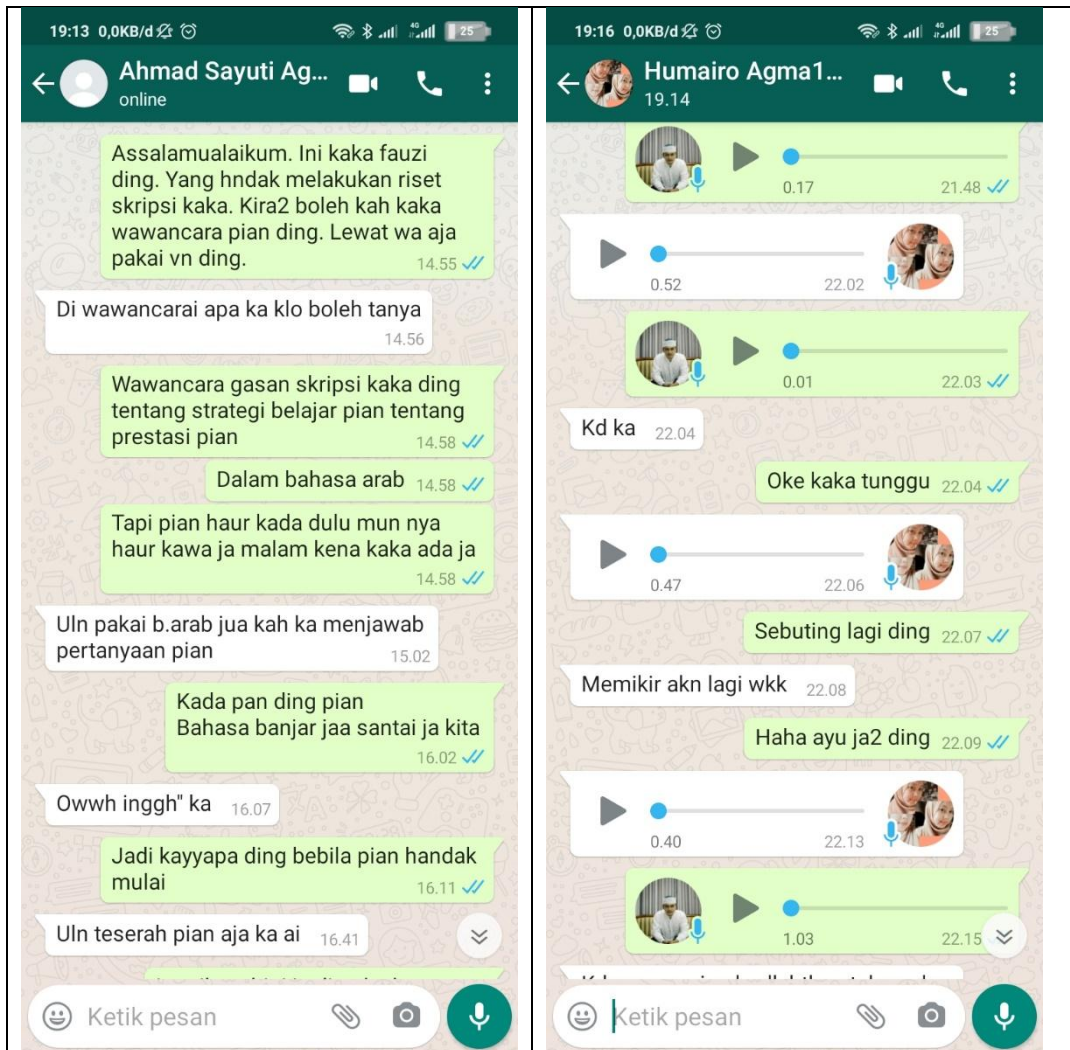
19:13 0,0KB/d 25

Ahmad Sayuti Ag...
online

Assalamualaikum. Ini kaka fauzi ding. Yang hndak melakukan riset skripsi kaka. Kira2 boleh kah kaka wawancara pian ding. Lewat wa aja pakai vn ding. 14.55

Di wawancarai apa ka klo boleh tanya 14.56

Wawancara gasan skripsi kaka ding tentang strategi belajar pian tentang prestasi pian 14.58

Dalam bahasa arab 14.58

Tapi pian haur kada dulu mun nya haur kawa ja malam kena kaka ada ja 14.58

Uln pakai b.arab jua kah ka menjawab pertanyaan pian 15.02

Kada pan ding pian
Bahasa banjar jaa santai ja kita 16.02

Owwh inggh" ka 16.07

Jadi kayyapa ding bebila pian handak mulai 16.11

Uln teserah pian aja ka ai 16.41

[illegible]

Ketik pesan

19:16 0,0KB/d 25

Humairo Agma1...
19.14

0.17 21.48

0.52 22.02

0.01 22.03

Kd ka 22.04

Oke kaka tunggu 22.04

0.47 22.06

Sebuting lagi ding 22.07

Memikir akn lagi wkk 22.08

Haha ayu ja2 ding 22.09

0.40 22.13

1.03 22.15

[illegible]

Ketik pesan